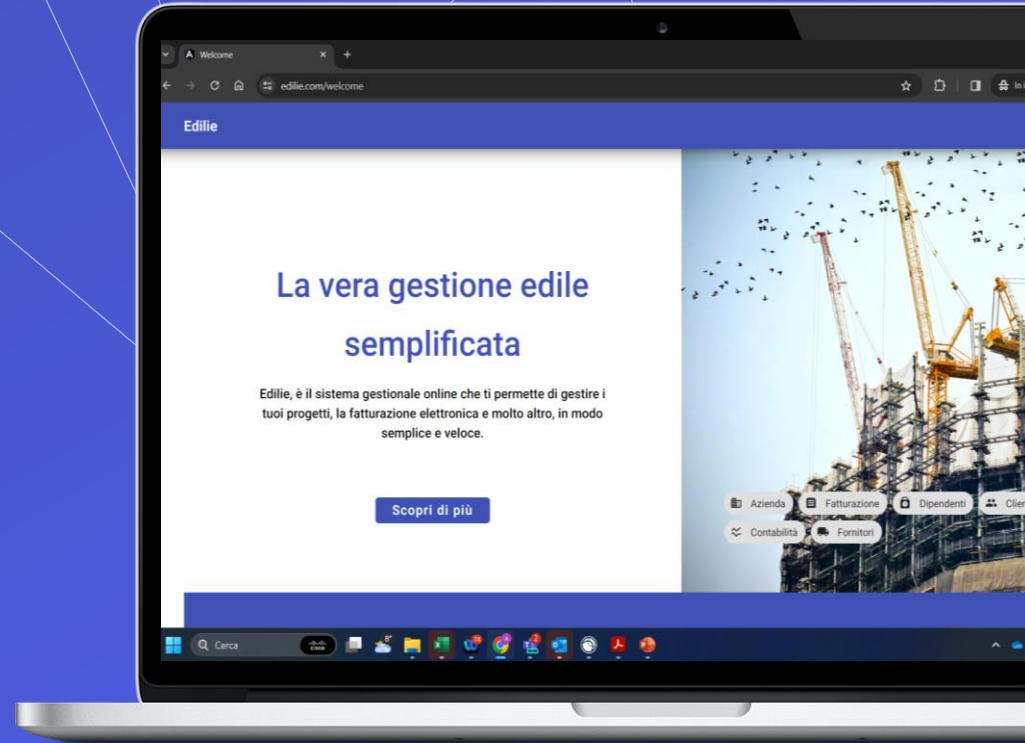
Welcome
edilie.com/welcome
Edilie

La vera gestione edile semplificata

Edilie, è il sistema gestionale online che ti permette di gestire i tuoi progetti, la fatturazione elettronica e molto altro, in modo semplice e veloce.

Scopri di più

Azienda
Fatturazione
Dipendenti
Clie
Contabilità
Fornitori

Cerca